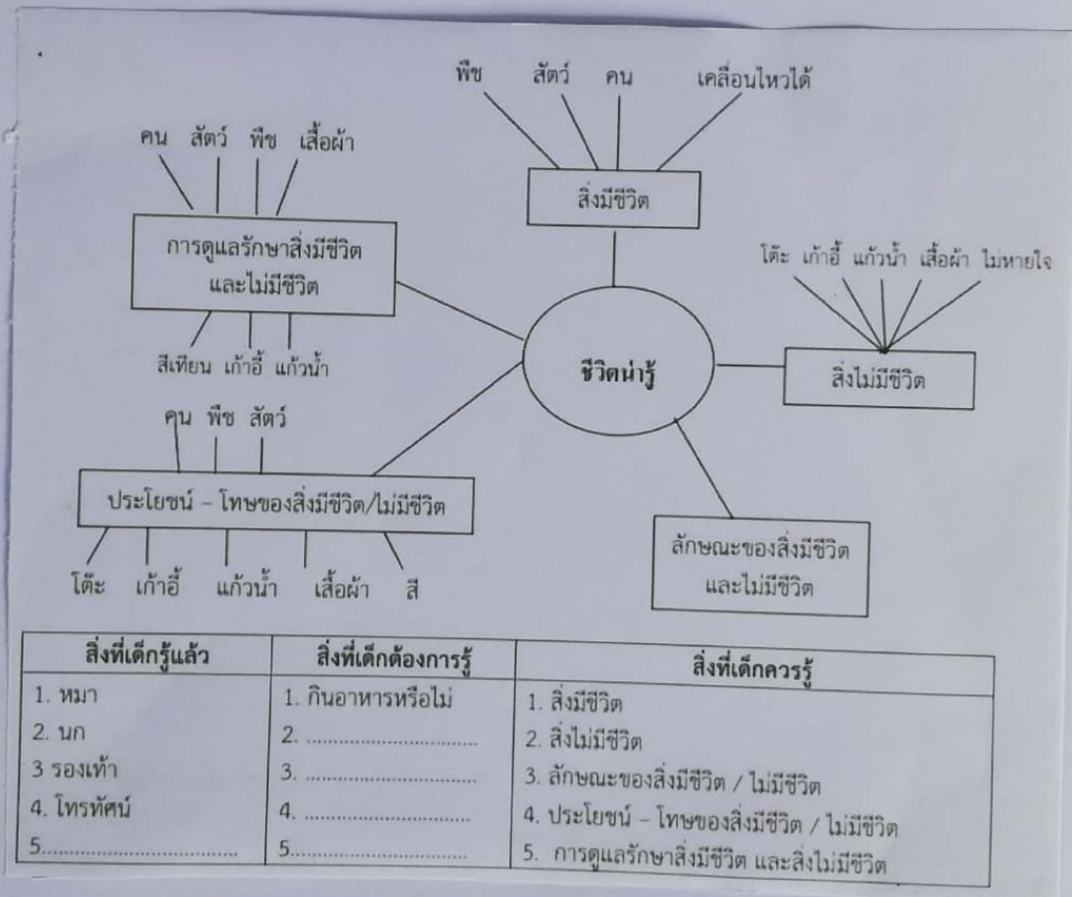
พืช สัตว์ คน เคลื่อนไหวได้

สิ่งมีชีวิต

คน สัตว์ พืช เสื้อผ้า

การดูแลรักษาสิ่งมีชีวิตและไม่มีชีวิต

สีเทียน เก้าอี้ แก้วน้ำ

โต๊ะ เก้าอี้ แก้วน้ำ เสื้อผ้า ไม่หายใจ

ชีวิตน่ารู้

สิ่งไม่มีชีวิต

คน พืช สัตว์

ประโยชน์ – โทษของสิ่งมีชีวิต/ไม่มีชีวิต

โต๊ะ เก้าอี้ แก้วน้ำ เสื้อผ้า สี

ลักษณะของสิ่งมีชีวิตและไม่มีชีวิต

| สิ่งที่เด็กรู้แล้ว | สิ่งที่เด็กต้องการรู้ | สิ่งที่เด็กควรรู้ |
|---|---|---|
| 1. หมา | 1. กินอาหารหรือไม่ | 1. สิ่งมีชีวิต |
| 2. นก | 2. ...................... | 2. สิ่งไม่มีชีวิต |
| 3 รองเท้า | 3. ...................... | 3. ลักษณะของสิ่งมีชีวิต / ไม่มีชีวิต |
| 4. โทรทัศน์ | 4. ...................... | 4. ประโยชน์ – โทษของสิ่งมีชีวิต / ไม่มีชีวิต |
| 5...................... | 5...................... | 5. การดูแลรักษาสิ่งมีชีวิต และสิ่งไม่มีชีวิต |